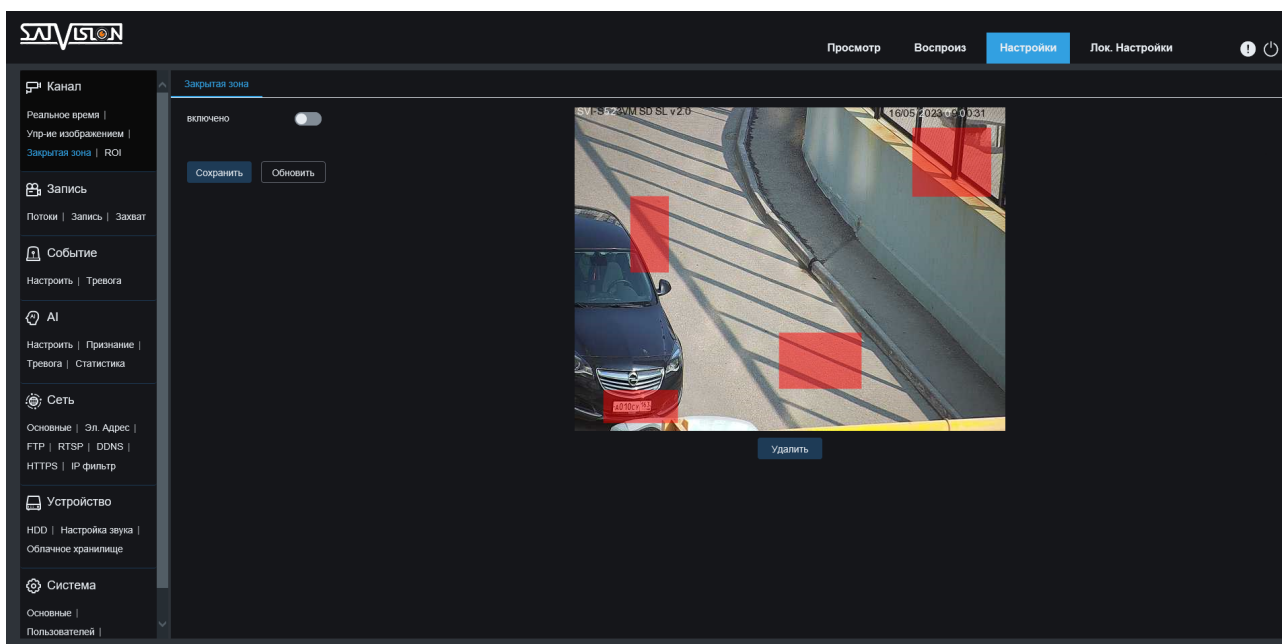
SATVISION

Просмотр Воспроиз Настройки Лок. Настройки

Канал
Реальное время | Упр-ие изображением | Закрытая зона | ROI

Запись
Потоки | Запись | Захват

Событие
Настроить | Тревога

AI
Настроить | Признание | Тревога | Статистика

Сеть
Основные | Эл. Адрес | FTP | RTSP | DDNS | HTTPS | IP фильтр

Устройство
HDD | Настройка звука | Облачное хранилище

Система
Основные | Пользователей |

Закрытая зона

включено

Сохранить Обновить

SV-FS-2 VM SD SL v2.0 16/05/2023 0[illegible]:00:31

Удалить